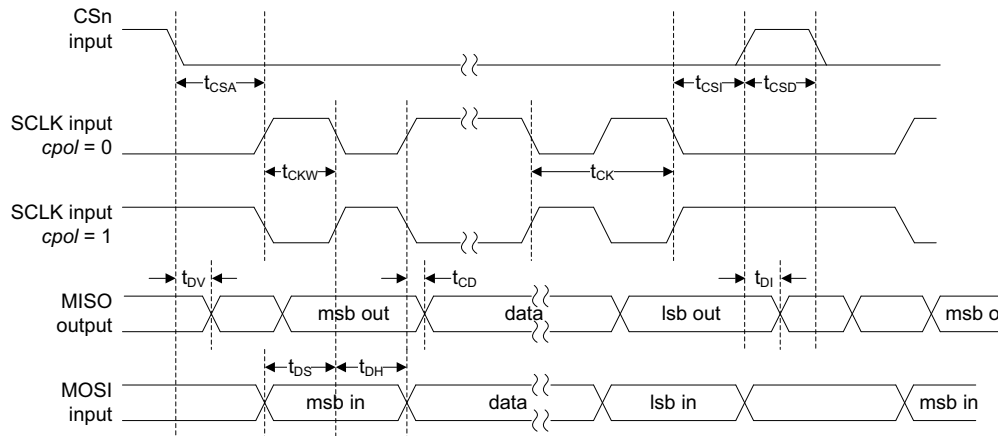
CSn input

$t_{CSA}$

$t_{CSI}$ $t_{CSD}$

SCLK input *cpol* = 0

$t_{CKW}$

$t_{CK}$

SCLK input *cpol* = 1

$t_{DV}$

$t_{CD}$

$t_{DI}$

MISO output

msb out

data

lsb out

msb o

$t_{DS}$ $t_{DH}$

MOSI input

msb in

data

lsb in

msb in